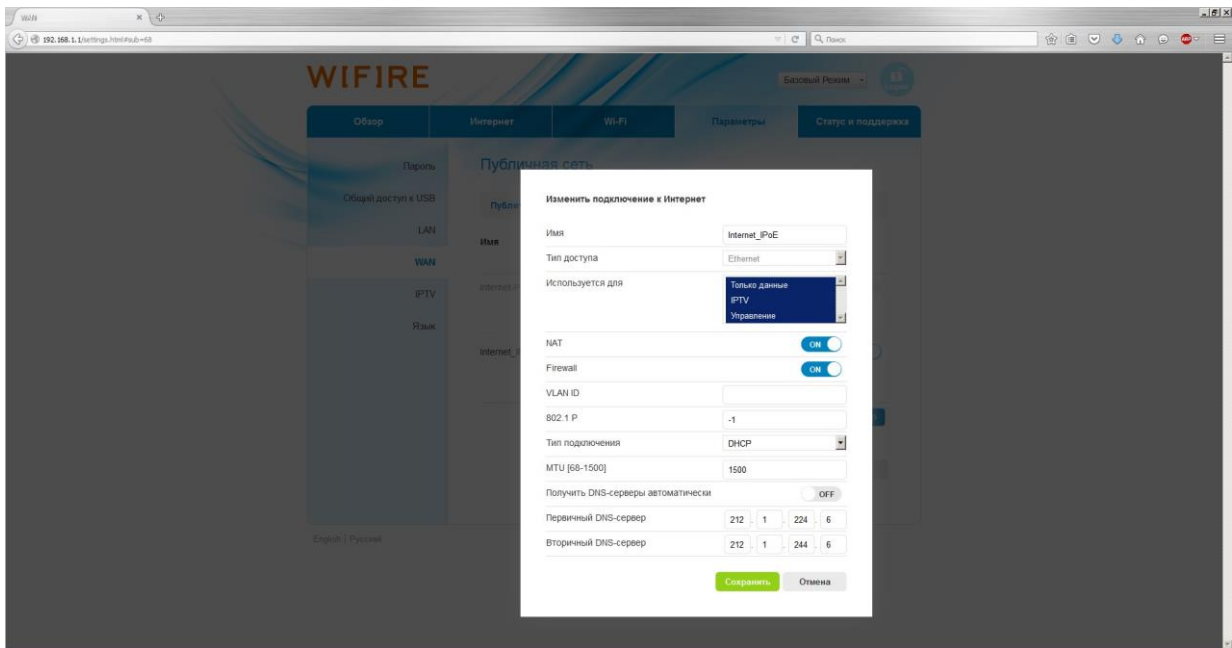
WAN

192.168.1.1/settings.html#sub=68

Поиск

WIFIRE

Базовый Режим

Обзор | Интернет | Wi-Fi | Параметры | Статус и поддержка

Пароль

Общий доступ к USB

LAN

WAN

IPTV

Язык

Публичная сеть

Публи

Имя

Internet_I

Internet_I

English | Русский

Изменить подключение к Интернет

| | |
|---|---|
| Имя | Internet_IPoE |
| Тип доступа | Ethernet |
| Используется для | Только данные, IPTV, Управление |
| NAT | ON |
| Firewall | ON |
| VLAN ID | |
| 802.1 P | -1 |
| Тип подключения | DHCP |
| MTU [68-1500] | 1500 |
| Получить DNS-серверы автоматически | OFF |
| Первичный DNS-сервер | 212 . 1 . 224 . 6 |
| Вторичный DNS-сервер | 212 . 1 . 244 . 6 |

Сохранить

Отмена